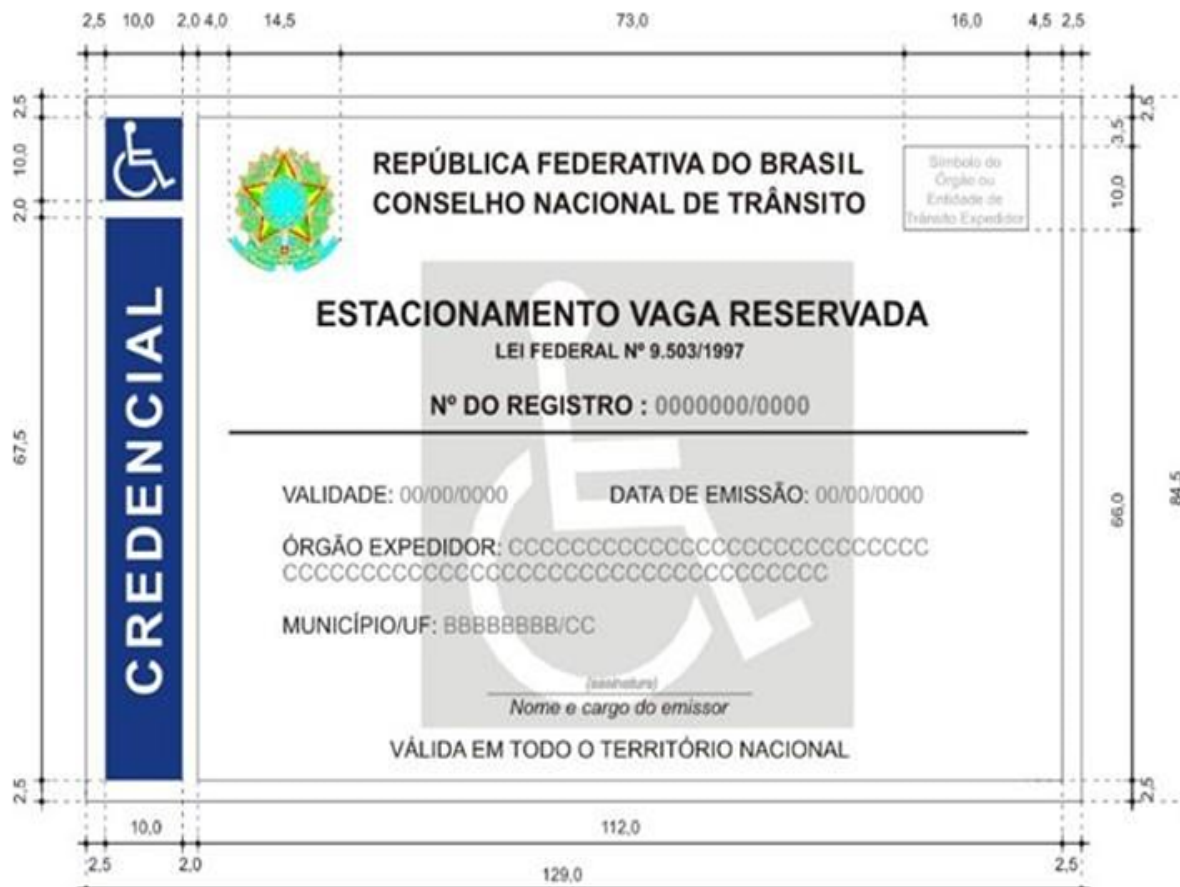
2,5 10,0 2,0 4,0 14,5 73,0 16,0 4,5 2,5

2,5
10,0
2,0
67,5
2,5

CREDENCIAL

REPÚBLICA FEDERATIVA DO BRASIL
CONSELHO NACIONAL DE TRÂNSITO

Símbolo do Órgão ou Entidade de Trânsito Expedidor

2,5
3,5
10,0
66,0
84,5
2,5

ESTACIONAMENTO VAGA RESERVADA
LEI FEDERAL Nº 9.503/1997

Nº DO REGISTRO : 0000000/0000

VALIDADE: 00/00/0000 DATA DE EMISSÃO: 00/00/0000

ÓRGÃO EXPEDIDOR: CCCCCCCCCCCCCCCCCCCCCCCCCC CCCCCCCCCCCCCCCCCCCCCCCCCCCCCCCCCC

MUNICÍPIO/UF: BBBBBBBB/CC

(assinatura)
Nome e cargo do emissor

VÁLIDA EM TODO O TERRITÓRIO NACIONAL

10,0 112,0
2,5 2,0 129,0 2,5